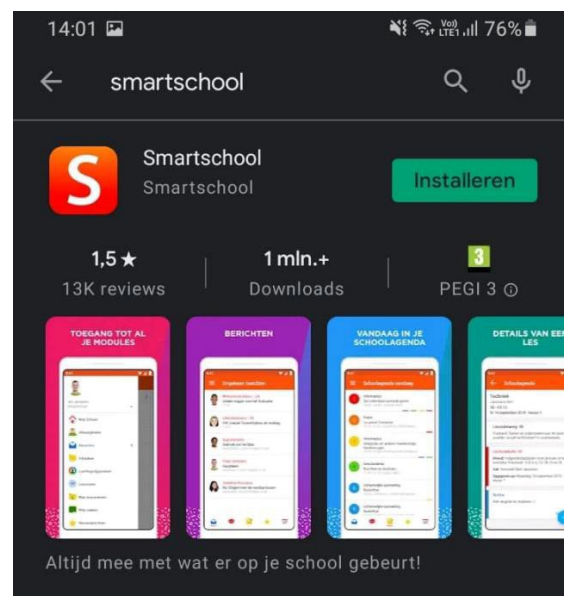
14:01

Vo)) LTE1 76%

smartschool

S

Smartschool

Smartschool

Installeren

1,5 ★

13K reviews

1 mln.+

Downloads

3

PEGI 3 ⓘ

TOEGANG TOT AL JE MODULES

BERICHTEN

VANDAAG IN JE SCHOOLAGENDA

DETAILS VAN EEN LES

Altijd mee met wat er op je school gebeurt!